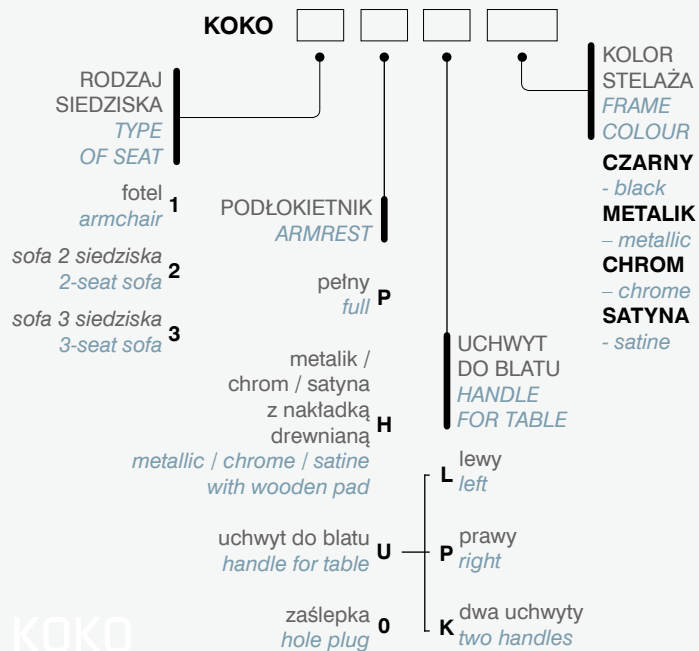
KOKO

RODZAJ SIEDZISKA
TYPE OF SEAT

fotel
armchair 1

sofa 2 siedziska
2-seat sofa 2

sofa 3 siedziska
3-seat sofa 3

PODŁOKIETNIK
ARMREST

pełny
full P

metalik / chrom / satyna z nakładką drewnianą
metallic / chrome / satine with wooden pad H

uchwyt do blatu
handle for table U

zaślepka
hole plug 0

UCHWYT DO BLATU
HANDLE FOR TABLE

L lewy
left

P prawy
right

K dwa uchwyty
two handles

KOLOR STELAŻA
FRAME COLOUR

CZARNY
- black
METALIK
– metallic
CHROM
– chrome
SATYNA
- satine

KOKO